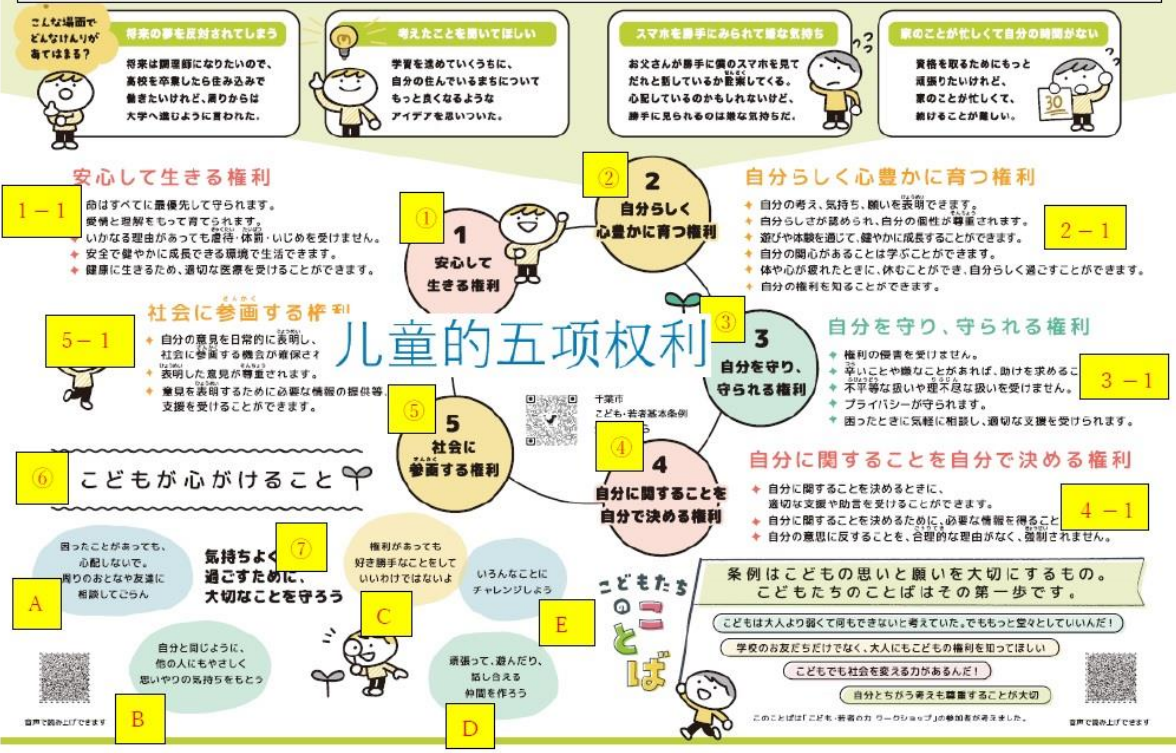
こんな場面でどんなけんりがあてはまる?

将来の夢を反対されてしまう
将来は調理師になりたいので、高校を卒業したら住み込みで働きたいけれど、周りからは大学へ進むように言われた。

考えたことを聞いてほしい
学習を進めていくうちに、自分の住んでいるまちについてもっと良くなるようなアイデアを思いついた。

スマホを勝手にみられて嫌な気持ち
お父さんが勝手に僕のスマホを見てだれと話しているか監視してくる。心配しているのかもしれないけど、勝手に見られるのは嫌な気持ちだ。

家のことが忙しくて自分の時間がない
資格を取るためにもっと頑張りたいけれど、家のことが忙しくて、続けることが難しい。

安心して生きる権利
1－1
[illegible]命はすべてに最優先して守られます。
愛情と理解をもって育てられます。
いかなる理由があっても虐待・体罰・いじめを受けません。
安全で健やかに成長できる環境で生活できます。
健康に生きるため、適切な医療を受けることができます。

①
1 安心して生きる権利

②
2 自分らしく心豊かに育つ権利

自分らしく心豊かに育つ権利
2－1
自分の考え、気持ち、願いを表明できます。
自分らしさが認められ、自分の個性が尊重されます。
遊びや体験を通じて、健やかに成長することができます。
自分の関心があることは学ぶことができます。
体や心が疲れたときに、休むことができ、自分らしく過ごすことができます。
自分の権利を知ることができます。

社会に参画する権利
5－1
自分の意見を日常的に表明し、社会に参画する機会が確保され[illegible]
表明した意見が尊重されます。
意見を表明するために必要な情報の提供等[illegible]支援を受けることができます。

儿童的五项权利

③
3 自分を守り、守られる権利

自分を守り、守られる権利
3－1
権利の侵害を受けません。
辛いことや嫌なことがあれば、助けを求めるこ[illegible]
不平等な扱いや理不尽な扱いを受けません。
プライバシーが守られます。
困ったときに気軽に相談し、適切な支援を受けられます。

⑤
5 社会に参画する権利

千葉市 こども・若者基本条例

④
4 自分に関することを自分で決める権利

自分に関することを自分で決める権利
4－1
自分に関することを決めるときに、適切な支援や助言を受けることができます。
自分に関することを決めるために、必要な情報を得るこ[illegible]
自分の意思に反することを、合理的な理由がなく、強制されません。

⑥
こどもが心がけること

困ったことがあっても、心配しないで。周りのおとなや友達に相談してごらん
A

気持ちよく ⑦ 過ごすために、大切なことを守ろう

権利があっても好き勝手なことをしていいわけではないよ
C

いろんなことにチャレンジしよう
E

自分と同じように、他の人にもやさしく思いやりの気持ちをもとう
B

頑張って、遊んだり、話し合える仲間を作ろう
D

音声で読み上げできます

こどもたちのことば

条例はこどもの思いと願いを大切にするもの。
こどもたちのことばはその第一歩です。

こどもは大人より弱くて何もできないと考えていた。でももっと堂々としていいんだ!
学校のお友だちだけでなく、大人にもこどもの権利を知ってほしい
こどもでも社会を変える力があるんだ!
自分とちがう考えも尊重することが大切

このことばは「こども・若者の力 ワークショップ」の参加者が考えました。

音声で読み上げできます